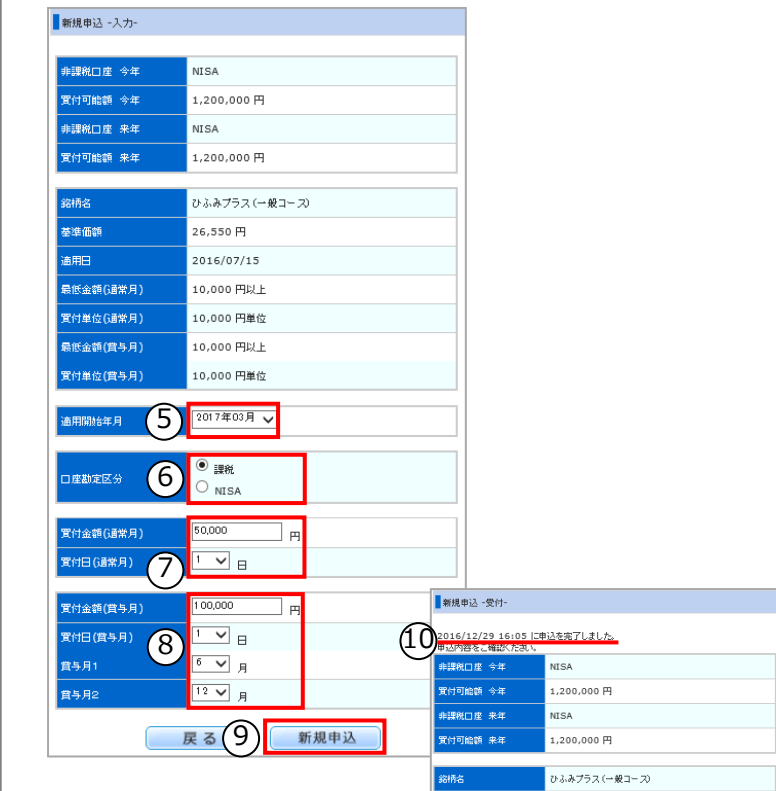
新規申込 -入力-

| 非課税口座 今年 | NISA |
|---|---|
| 買付可能額 今年 | 1,200,000 円 |
| 非課税口座 来年 | NISA |
| 買付可能額 来年 | 1,200,000 円 |

| 銘柄名 | ひふみプラス(一般コース) |
|---|---|
| 基準価額 | 26,550 円 |
| 適用日 | 2016/07/15 |
| 最低金額(通常月) | 10,000 円以上 |
| 買付単位(通常月) | 10,000 円単位 |
| 最低金額(賞与月) | 10,000 円以上 |
| 買付単位(賞与月) | 10,000 円単位 |

| 適用開始年月 | ⑤ 2017年03月 |
|---|---|

| 口座勘定区分 | ⑥ 課税 NISA |
|---|---|

| 買付金額(通常月) | 50,000 円 |
|---|---|
| 買付日(通常月) | ⑦ 1 日 |

| 買付金額(賞与月) | 100,000 円 |
|---|---|
| 買付日(賞与月) | 1 日 |
| 賞与月1 | ⑧ 6 月 |
| 賞与月2 | 12 月 |

戻る ⑨ 新規申込

新規申込 -受付-

⑩ 2016/12/29 16:05 に申込を完了しました。
申込内容をご確認ください。

| 非課税口座 今年 | NISA |
|---|---|
| 買付可能額 今年 | 1,200,000 円 |
| 非課税口座 来年 | NISA |
| 買付可能額 来年 | 1,200,000 円 |

| 銘柄名 | ひふみプラス(一般コース) |
|---|---|